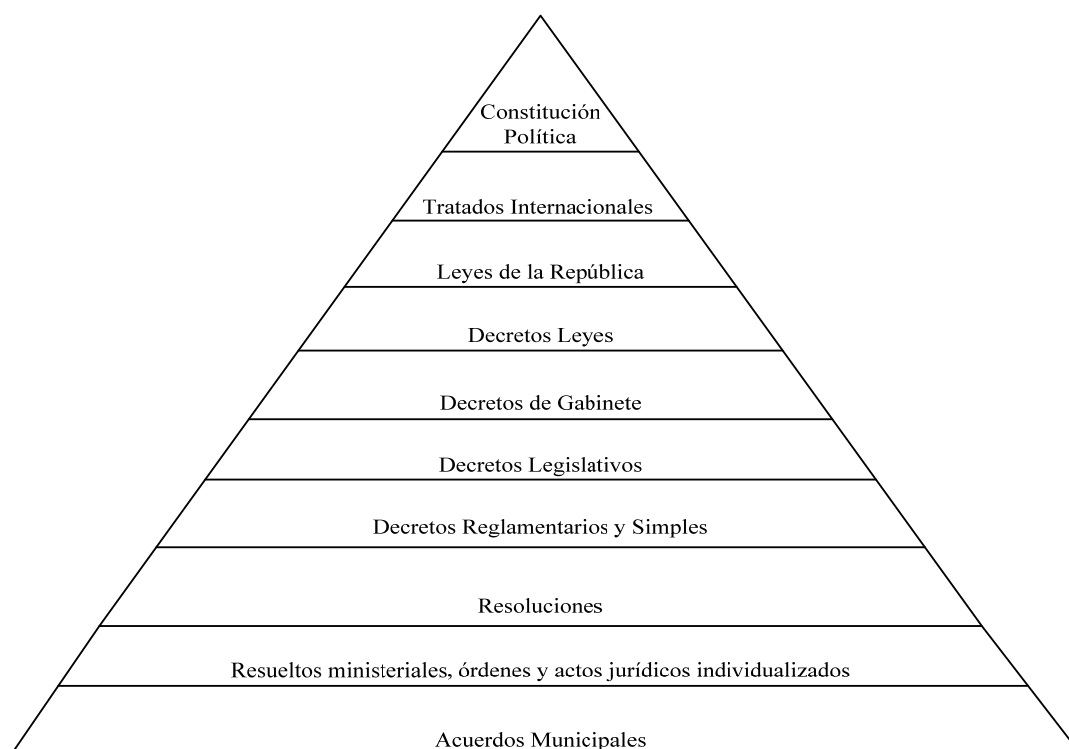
Constitución Política

Tratados Internacionales

Leyes de la República

Decretos Leyes

Decretos de Gabinete

Decretos Legislativos

Decretos Reglamentarios y Simples

Resoluciones

Resueltos ministeriales, órdenes y actos jurídicos individualizados

Acuerdos Municipales